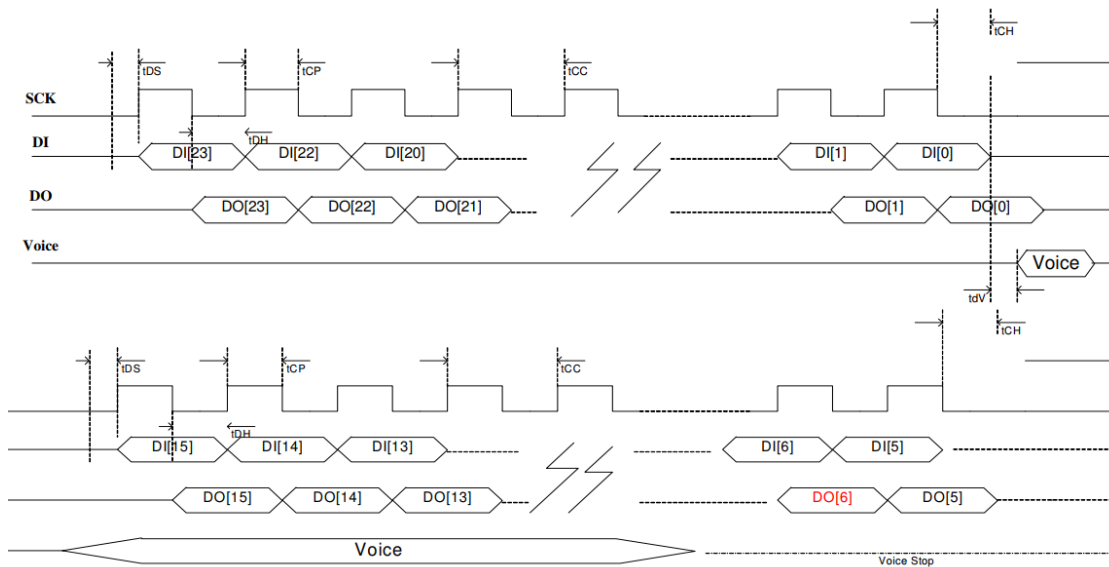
tCH
tDS
tCP
tCC
SCK
DI
DI[23]
tDH
DI[22]
DI[20]
DI[1]
DI[0]
DO
DO[23]
DO[22]
DO[21]
DO[1]
DO[0]
Voice
Voice
tdV
tCH
tDS
tCP
tCC
DI[15]
tDH
DI[14]
DI[13]
DI[6]
DI[5]
DO[15]
DO[14]
DO[13]
DO[6]
DO[5]
Voice
Voice Stop